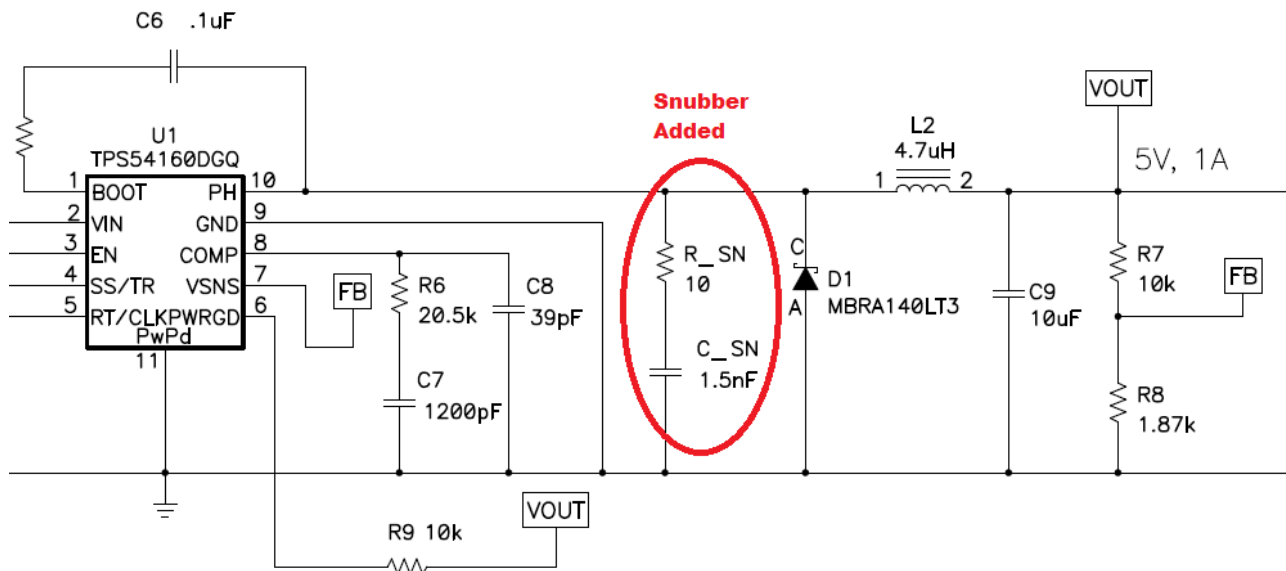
C6 .1uF

U1
TPS54160DGQ

1 BOOT
2 VIN
3 EN
4 SS/TR
5 RT/CLK
PH 10
GND 9
COMP 8
VSNS 7
PWRGD 6
PwPd
11

FB

R6
20.5k

C8
39pF

C7
1200pF

R9 10k

VOUT

Snubber
Added

R_SN
10

C_SN
1.5nF

C
A
D1
MBRA140LT3

L2
4.7uH
1 2

C9
10uF

VOUT
5V, 1A

R7
10k

FB

R8
1.87k